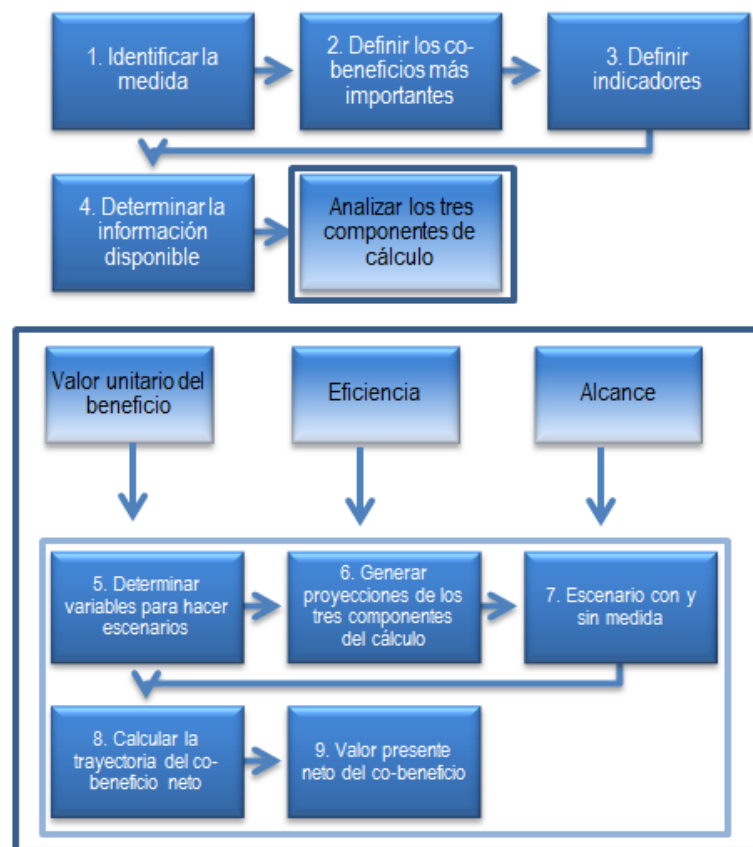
1. Identificar la medida

2. Definir los co-beneficios más importantes

3. Definir indicadores

4. Determinar la información disponible

Analizar los tres componentes de cálculo

Valor unitario del beneficio

Eficiencia

Alcance

5. Determinar variables para hacer escenarios

6. Generar proyecciones de los tres componentes del cálculo

7. Escenario con y sin medida

8. Calcular la trayectoria del co-beneficio neto

9. Valor presente neto del co-beneficio